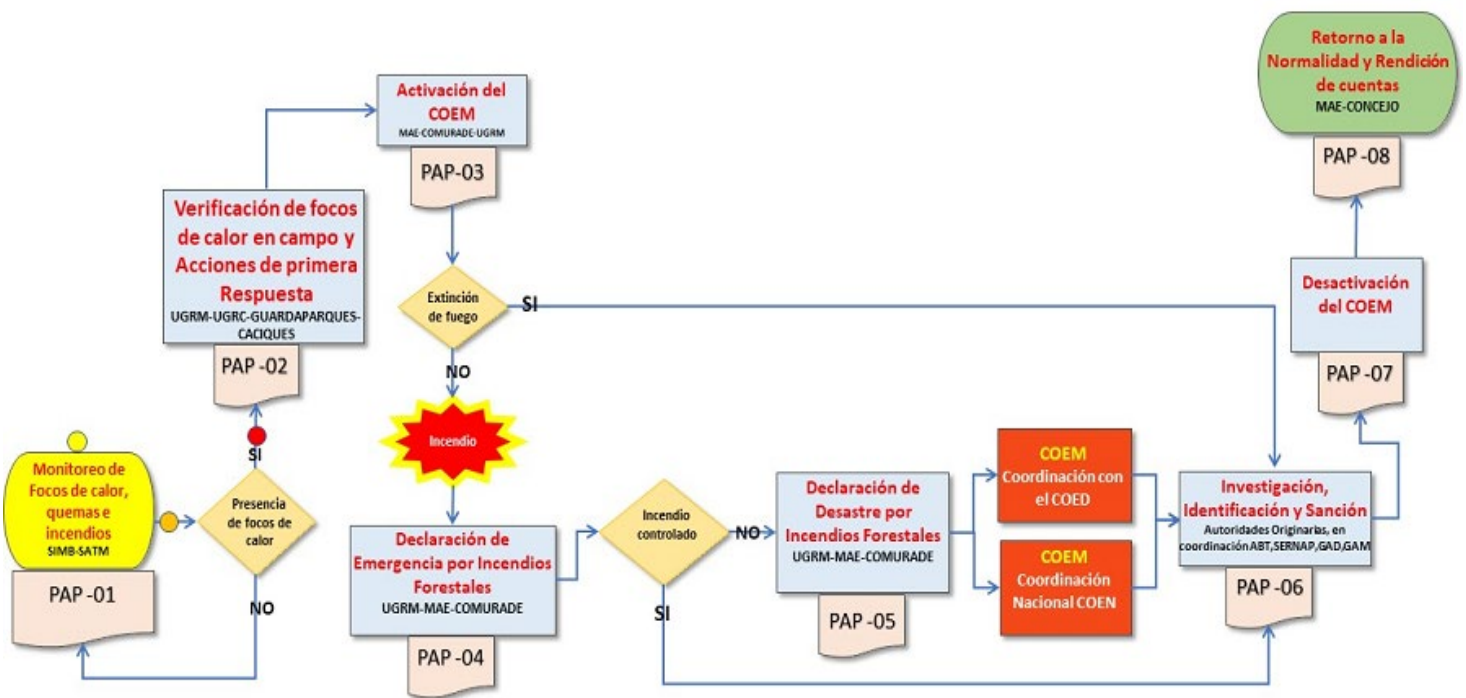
Monitoreo de Focos de calor, quemas e incendios
SIMB-SATM

PAP -01

Presencia de focos de calor

SI

NO

Verificación de focos de calor en campo y Acciones de primera Respuesta
UGRM-UGRC-GUARDAPARQUES-CACIQUES

PAP -02

Activación del COEM
MAE-COMURADE-UGRM

PAP-03

Extinción de fuego

SI

NO

Incendio

Declaración de Emergencia por Incendios Forestales
UGRM-MAE-COMURADE

PAP -04

Incendio controlado

NO

SI

Declaración de Desastre por Incendios Forestales
UGRM-MAE-COMURADE

PAP -05

COEM
Coordinación con el COED

COEM
Coordinación Nacional COEN

Investigación, Identificación y Sanción
Autoridades Originarias, en coordinación ABT,SERNAP,GAD,GAM

PAP -06

Desactivación del COEM

PAP -07

Retorno a la Normalidad y Rendición de cuentas
MAE-CONCEJO

PAP -08